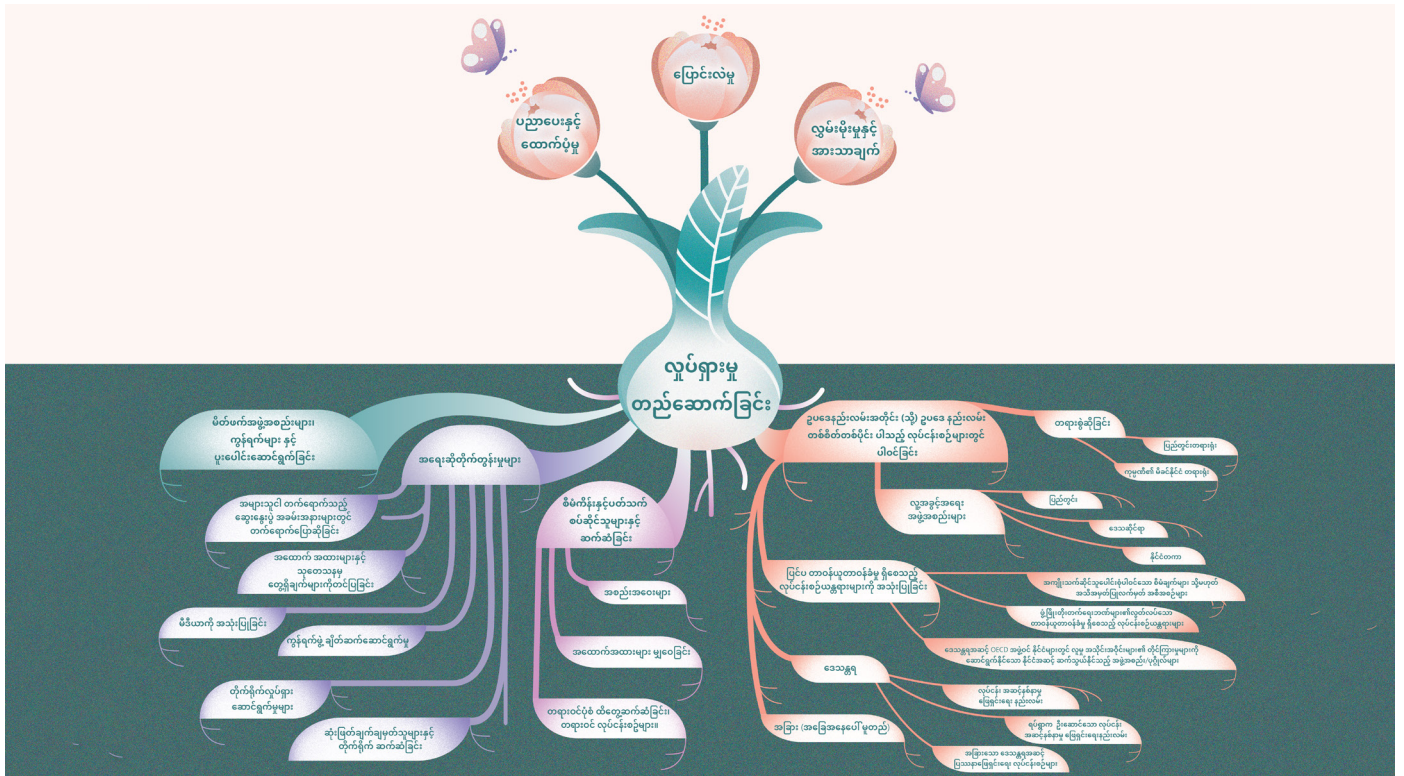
ပြောင်းလဲမှု

ပညာပေးနှင့် ထောက်ပံ့မှု

လွှမ်းမိုးမှုနှင့် အားသာချက်

လှုပ်ရှားမှု တည်ဆောက်ခြင်း

မိတ်ဖက်အဖွဲ့အစည်းများ၊ ကွန်ရက်များ နှင့် ပူးပေါင်းဆောင်ရွက်ခြင်း

အရေးဆိုတိုက်တွန်းမှုများ

အများသူငါ တက်ရောက်သည့် ဆွေးနွေးပွဲ အခမ်းအနားများတွင် တက်ရောက်ပြောဆိုခြင်း

အထောက် အထားများနှင့် သုတေသနမှ တွေ့ရှိချက်များကိုတင်ပြခြင်း

မီဒီယာကို အသုံးပြုခြင်း

ကွန်ရက်မှ ချိတ်ဆက်ဆောင်ရွက်မှု

တိုက်ရိုက်လှုပ်ရှား ဆောင်ရွက်မှုများ

ဆုံးဖြတ်ချက်ချမှတ်သူများနှင့် တိုက်ရိုက် ဆက်ဆံခြင်း

စီမံကိန်းနှင့်ပတ်သက် စပ်ဆိုင်သူများနှင့် ဆက်ဆံခြင်း

အစည်းအဝေးများ

အထောက်အထားများ မျှဝေခြင်း

တရားဝင်ပုံစံ ထိတွေ့ဆက်ဆံခြင်း၊ တရားဝင် လုပ်ငန်းစဉ်များ။

ဥပဒေနည်းလမ်းအတိုင်း (သို့) ဥပဒေ နည်းလမ်း တစ်စိတ်တစ်ပိုင်း ပါသည့် လုပ်ငန်းစဉ်များတွင် ပါဝင်ခြင်း

တရားစွဲဆိုခြင်း

ပြည်တွင်းတရားရုံး

ကမ္ဘာ့ဇာတ်၊ မိမင်နိုင်ငံ တရားရုံး

လူ့အခွင့်အရေး အဖွဲ့အစည်းများ

ပြည်တွင်း

ဒေသဆိုင်ရာ

နိုင်ငံတကာ

ပြင်ပ တာဝန်ယူတာဝန်ခံမှု ရှိစေသည့် လုပ်ငန်းစဉ်ယန္တရားများကို အသုံးပြုခြင်း

အကျိုးသက်ဆိုင်သူပေါင်းစုံပါဝင်သော စီမံချက်များ သို့မဟုတ် အသိအမှတ်ပြုလက်မှတ် အစီအစဉ်များ

ဖွံ့ဖြိုးတိုးတက်ရေးဘဏ်များ၏လွတ်လပ်သော တာဝန်ယူတာဝန်ခံမှု ရှိစေသည့် လုပ်ငန်းစဉ်ယန္တရားများ

ဒေသန္တရအဆင့် OECD အဖွဲ့ဝင် နိုင်ငံများတွင် လူမှု အသိုင်းအဝိုင်းများ၏ တိုင်ကြားမှုများကို ဆောင်ရွက်ပေးနိုင်သော နိုင်ငံအဆင့် ဆက်သွယ်နိုင်သည့် အဖွဲ့အစည်း/ပုဂ္ဂိုလ်များ

ဒေသန္တရ

လုပ်ငန်း အဆင့်နစ်နာမှု ဖြေရှင်းရေး နည်းလမ်း

ရပ်ရွာက ဦးဆောင်သော လုပ်ငန်း အဆင့်နစ်နာမှု ဖြေရှင်းရေးနည်းလမ်း

အခြား (အခြေအနေပေါ် မူတည်)

အခြားသော ဒေသန္တရအဆင့် ပြဿနာဖြေရှင်းရေး လုပ်ငန်းစဉ်များ